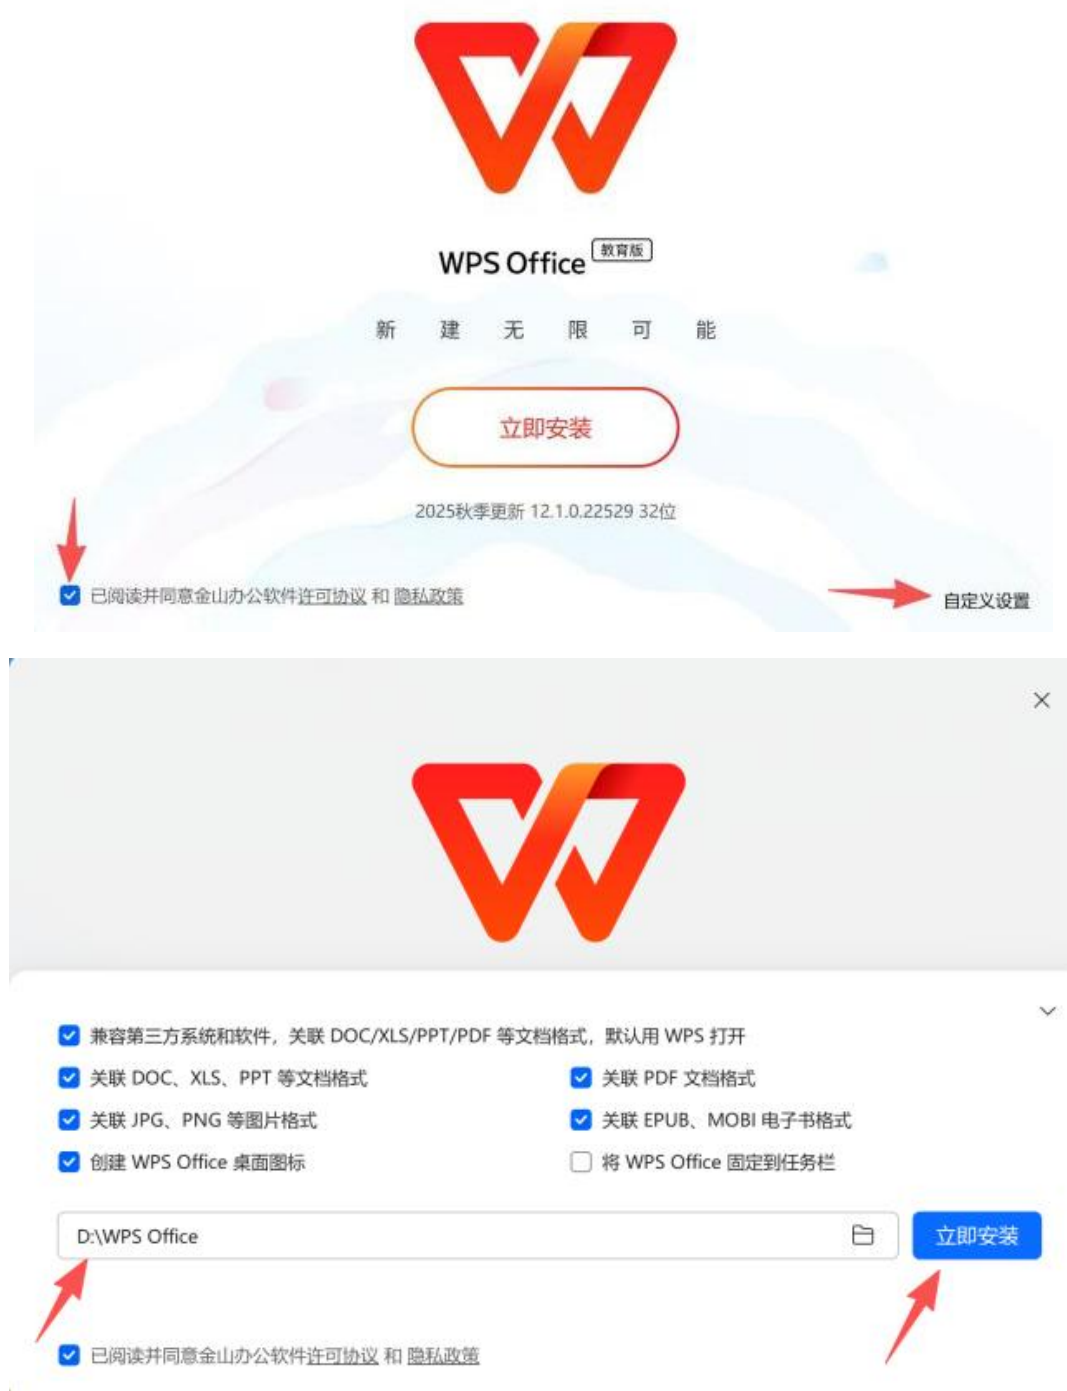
WPS Office 教育版

新 建 无 限 可 能

立即安装

2025秋季更新 12.1.0.22529 32位

已阅读并同意金山办公软件许可协议 和 隐私政策

自定义设置

兼容第三方系统和软件，关联 DOC/XLS/PPT/PDF 等文档格式，默认用 WPS 打开

关联 DOC、XLS、PPT 等文档格式

关联 PDF 文档格式

关联 JPG、PNG 等图片格式

关联 EPUB、MOBI 电子书格式

创建 WPS Office 桌面图标

将 WPS Office 固定到任务栏

D:\WPS Office

立即安装

已阅读并同意金山办公软件许可协议 和 隐私政策